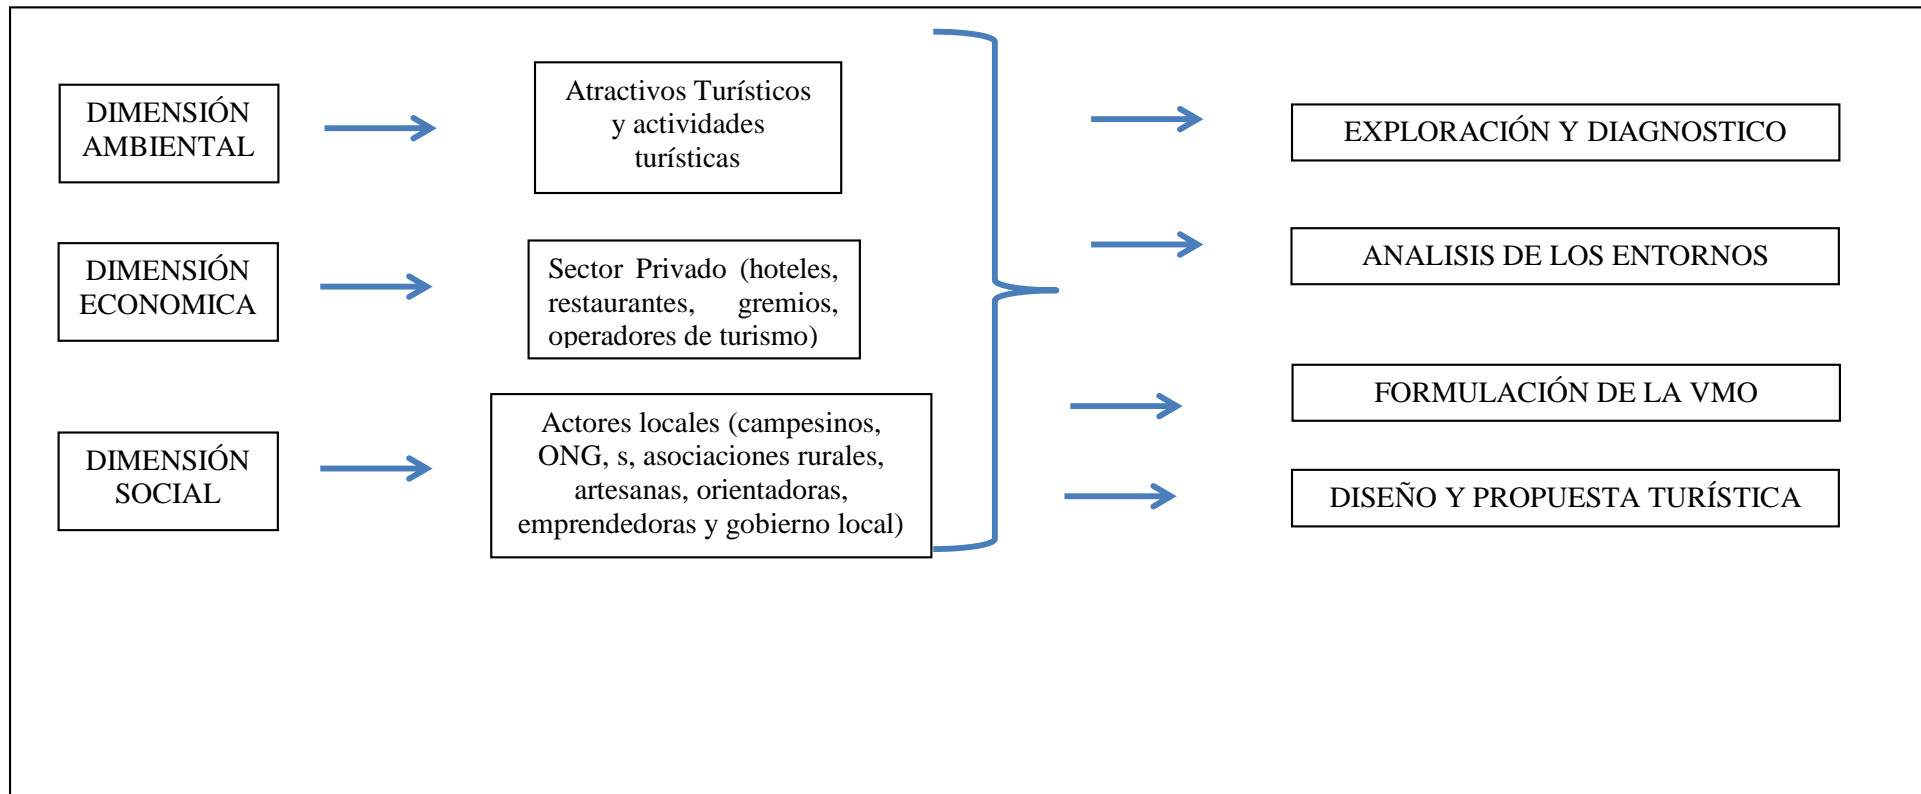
DIMENSIÓN AMBIENTAL

Atractivos Turísticos y actividades turísticas

DIMENSIÓN ECONOMICA

Sector Privado (hoteles, restaurantes, gremios, operadores de turismo)

DIMENSIÓN SOCIAL

Actores locales (campesinos, ONG, s, asociaciones rurales, artesanas, orientadoras, emprendedoras y gobierno local)

EXPLORACIÓN Y DIAGNOSTICO

ANALISIS DE LOS ENTORNOS

FORMULACIÓN DE LA VMO

DISEÑO Y PROPUESTA TURÍSTICA